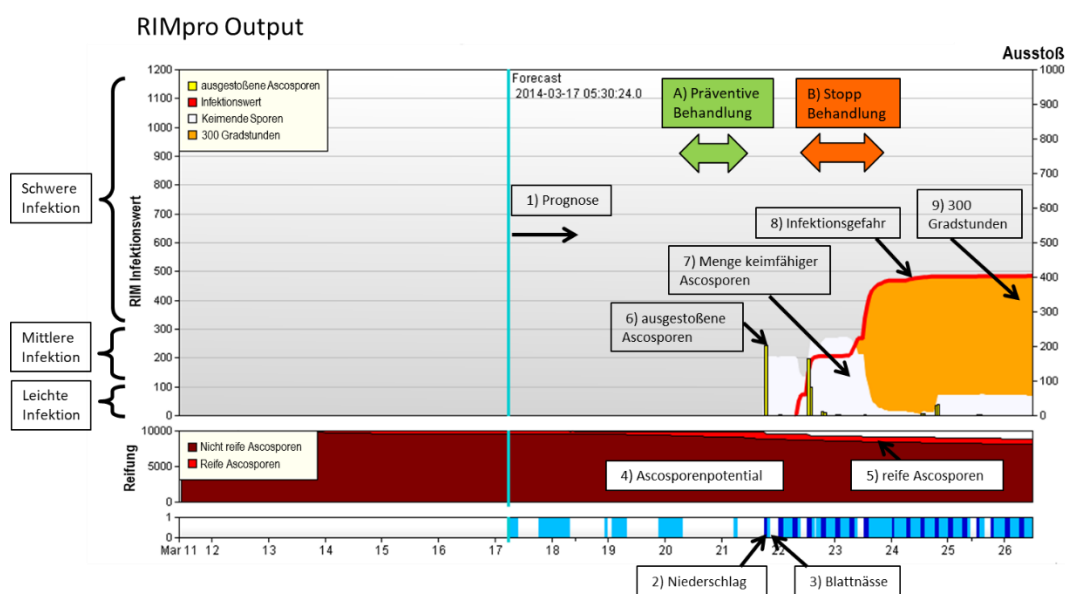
RIMpro Output

Ausstoß

1200
1100
1000
900
800
700
600
500
400
300
200
100
0

RIM Infektionswert

ausgestoßene Ascosporen
Infektionswert
Keimende Sporen
300 Gradstunden

Forecast
2014-03-17 05:30:24.0

A) Präventive Behandlung

B) Stopp Behandlung

1000
900
800
700
600
500
400
300
200
100
0

Schwere Infektion

Mittlere Infektion

Leichte Infektion

1) Prognose

8) Infektionsgefahr

9) 300 Gradstunden

7) Menge keimfähiger Ascosporen

6) ausgestoßene Ascosporen

Reifung

10000
5000
0

Nicht reife Ascosporen
Reife Ascosporen

4) Ascosporenpotential

5) reife Ascosporen

1
0

Mar 11 12 13 14 15 16 17 18 19 20 21 22 23 24 25 26

2) Niederschlag

3) Blattnässe